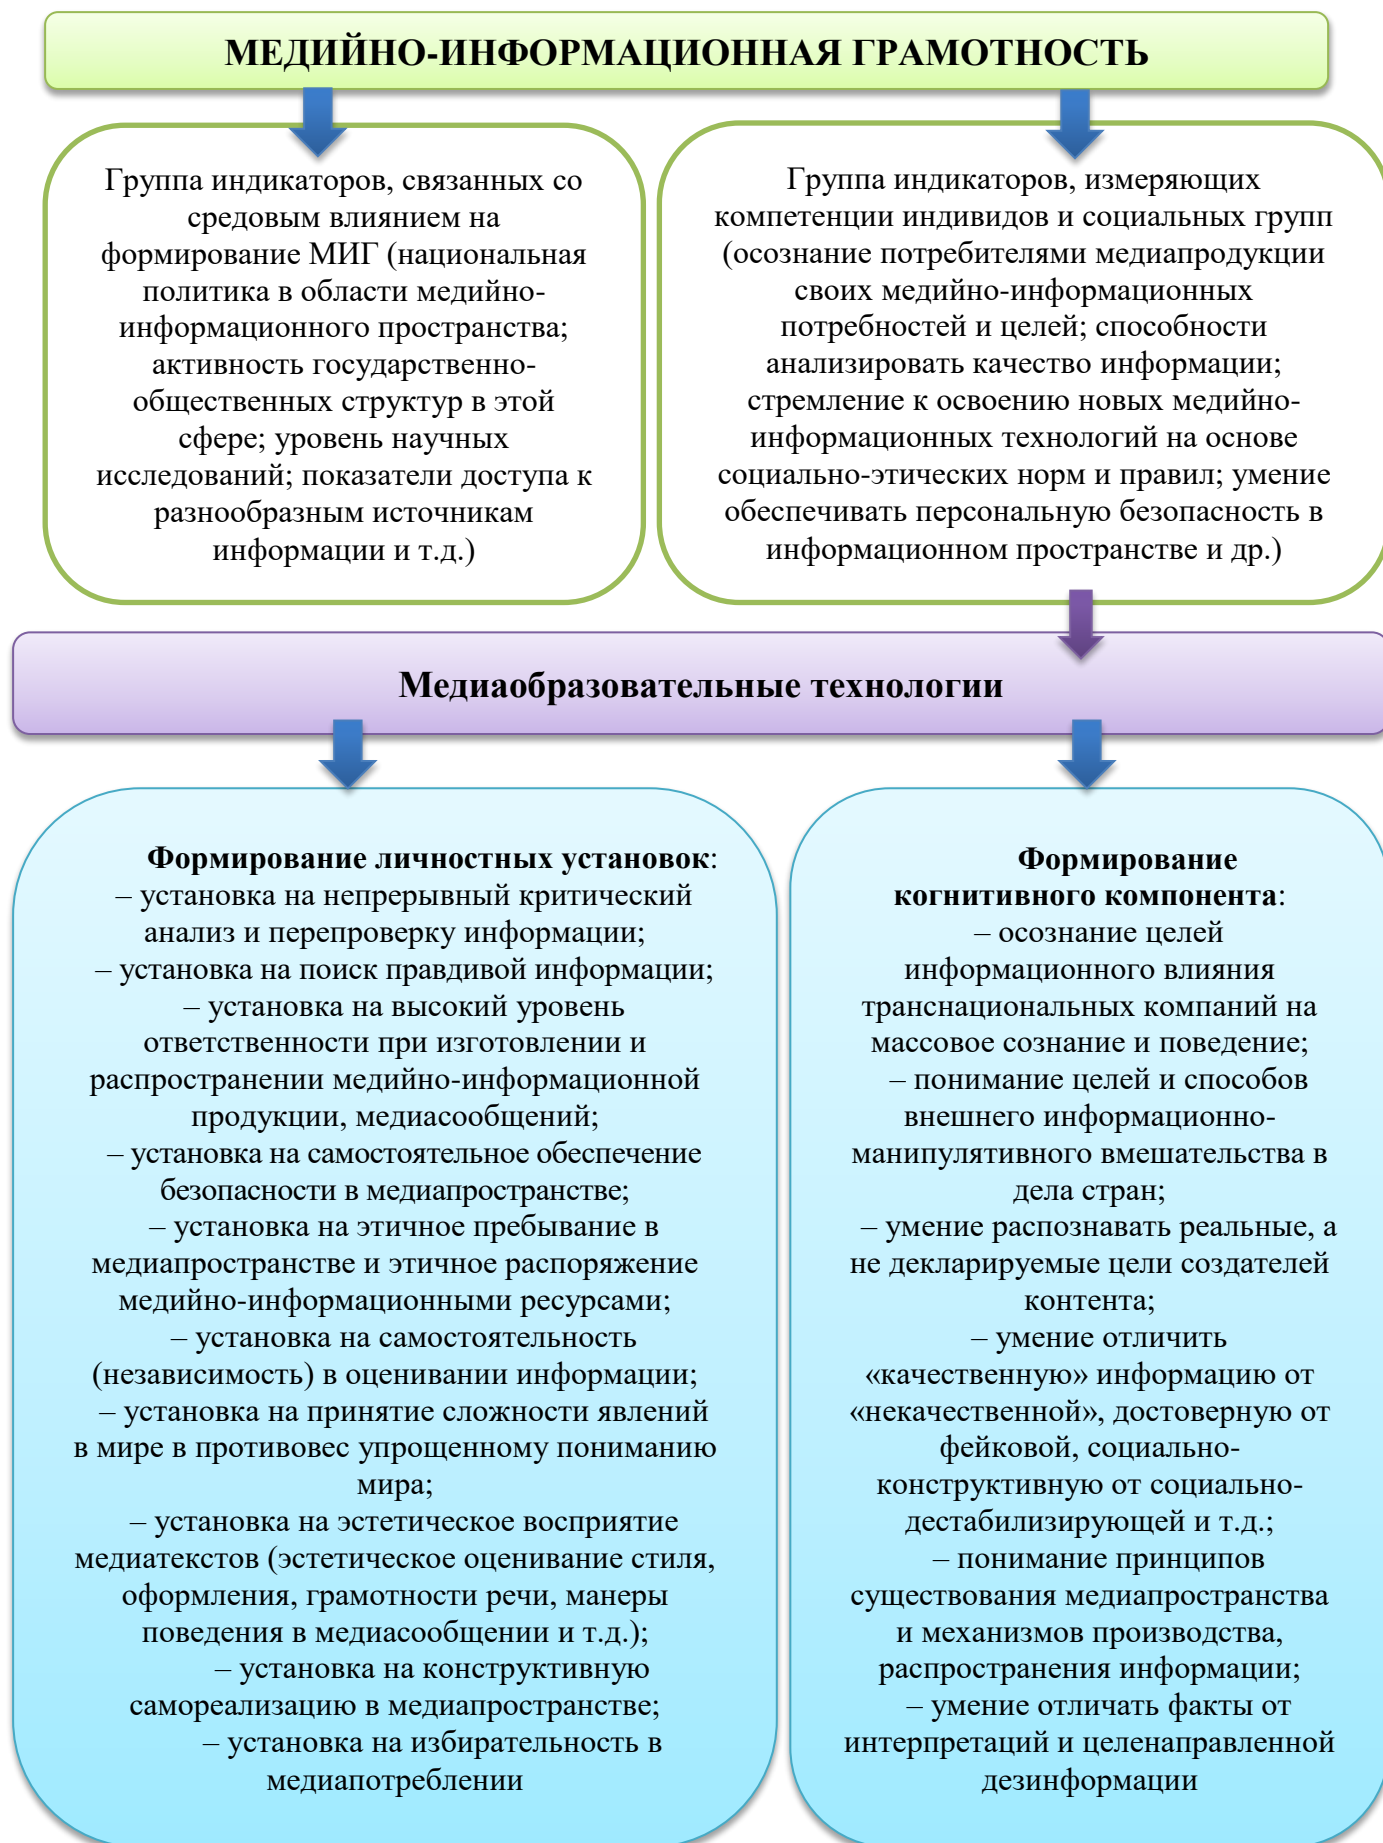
МЕДИЙНО-ИНФОРМАЦИОННАЯ ГРАМОТНОСТЬ

Группа индикаторов, связанных со средовым влиянием на формирование МИГ (национальная политика в области медийно-информационного пространства; активность государственно-общественных структур в этой сфере; уровень научных исследований; показатели доступа к разнообразным источникам информации и т.д.)

Группа индикаторов, измеряющих компетенции индивидов и социальных групп (осознание потребителями медиапродукции своих медийно-информационных потребностей и целей; способности анализировать качество информации; стремление к освоению новых медийно-информационных технологий на основе социально-этических норм и правил; умение обеспечивать персональную безопасность в информационном пространстве и др.)

Медиаобразовательные технологии

**Формирование личностных установок**:
– установка на непрерывный критический анализ и перепроверку информации;
– установка на поиск правдивой информации;
– установка на высокий уровень ответственности при изготовлении и распространении медийно-информационной продукции, медиасообщений;
– установка на самостоятельное обеспечение безопасности в медиапространстве;
– установка на этичное пребывание в медиапространстве и этичное распоряжение медийно-информационными ресурсами;
– установка на самостоятельность (независимость) в оценивании информации;
– установка на принятие сложности явлений в мире в противовес упрощенному пониманию мира;
– установка на эстетическое восприятие медиатекстов (эстетическое оценивание стиля, оформления, грамотности речи, манеры поведения в медиасообщении и т.д.);
– установка на конструктивную самореализацию в медиапространстве;
– установка на избирательность в медиапотреблении

**Формирование когнитивного компонента**:
– осознание целей информационного влияния транснациональных компаний на массовое сознание и поведение;
– понимание целей и способов внешнего информационно-манипулятивного вмешательства в дела стран;
– умение распознавать реальные, а не декларируемые цели создателей контента;
– умение отличить «качественную» информацию от «некачественной», достоверную от фейковой, социально-конструктивную от социально-дестабилизирующей и т.д.;
– понимание принципов существования медиапространства и механизмов производства, распространения информации;
– умение отличать факты от интерпретаций и целенаправленной дезинформации